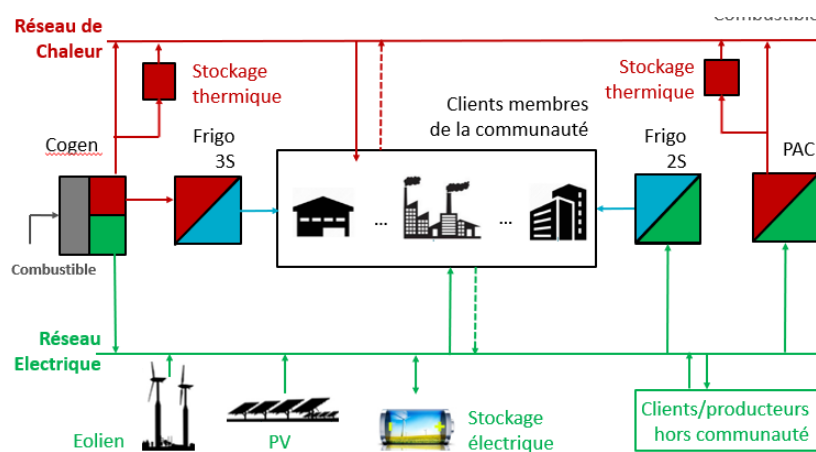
Réseau de Chaleur

Combustible

Stockage thermique

Stockage thermique

Clients membres de la communauté

Cogen

Frigo 3S

Frigo 2S

PAC

...

...

Combustible

Réseau Electrique

Eolien

PV

Stockage électrique

Clients/producteurs hors communauté